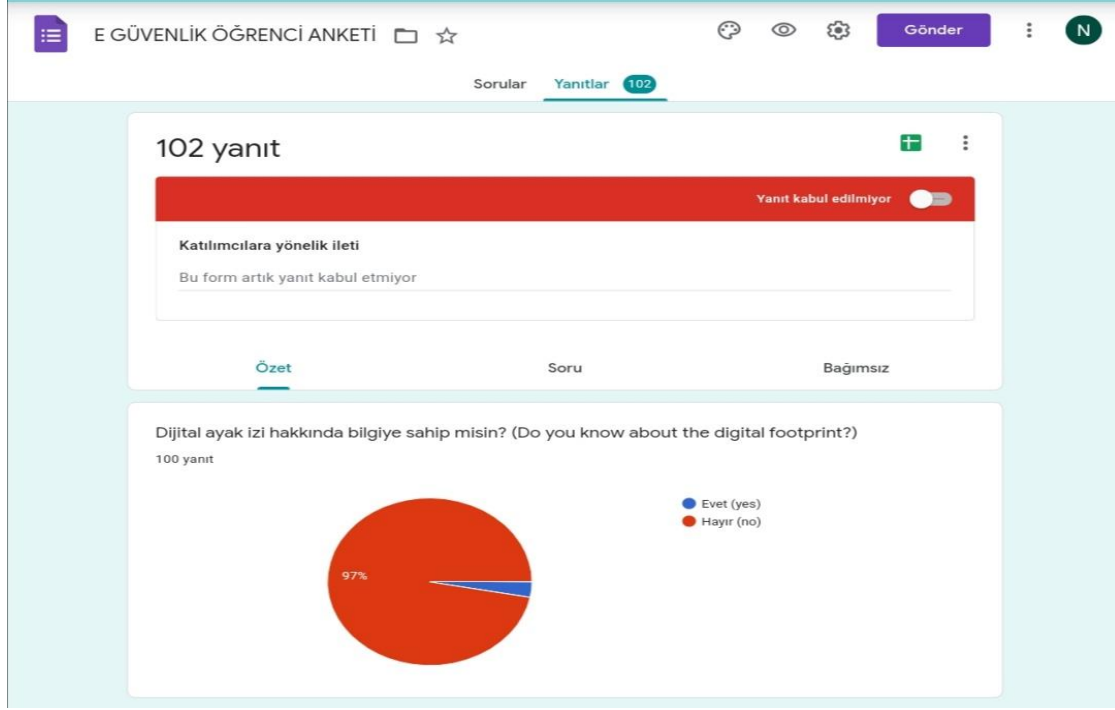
E GÜVENLİK ÖĞRENCİ ANKETİ

Gönder

N

Sorular Yanıtlar 102

102 yanıt

Yanıt kabul edilmiyor

Katılımcılara yönelik ileti

Bu form artık yanıt kabul etmiyor

Özet

Soru

Bağımsız

Dijital ayak izi hakkında bilgiye sahip misin? (Do you know about the digital footprint?)

100 yanıt

Evet (yes)
Hayır (no)

97%